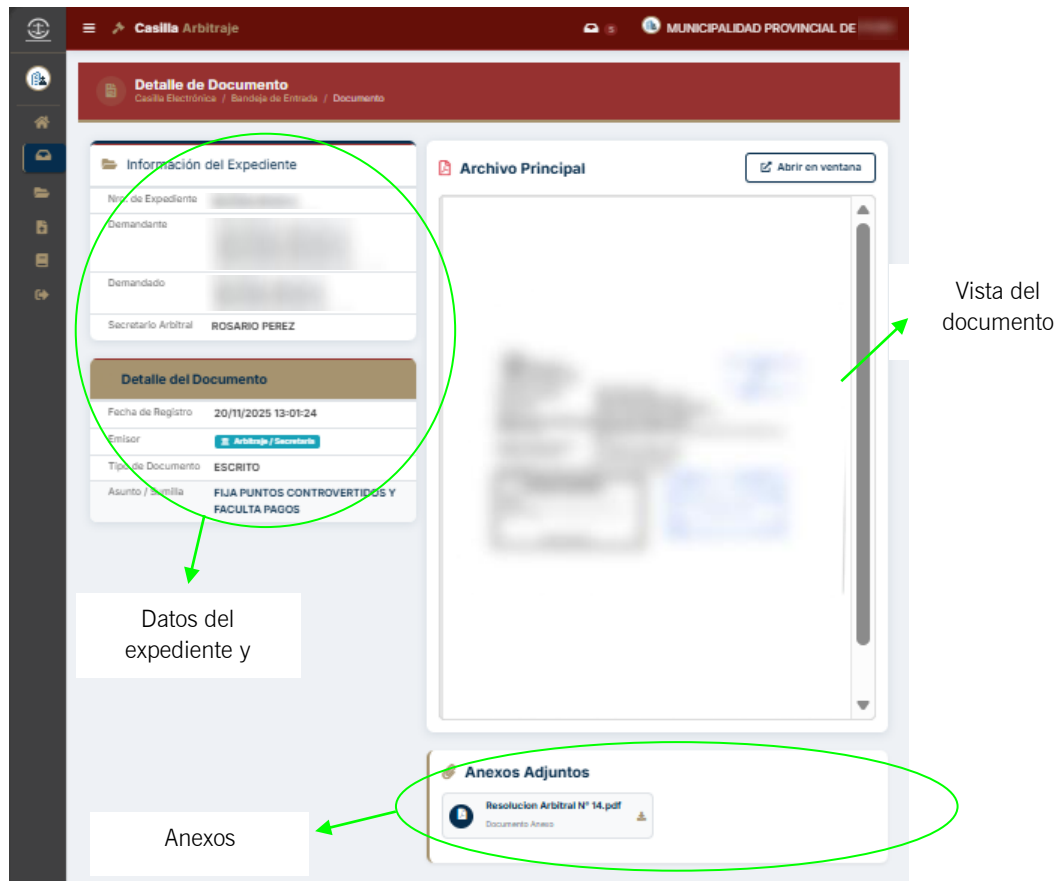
Casilla Arbitraje

5 MUNICIPALIDAD PROVINCIAL DE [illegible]

Detalle de Documento
Casilla Electrónica / Bandeja de Entrada / Documento

Información del Expediente

| | |
|---|---|
| Nro. de Expediente | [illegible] |
| Demandante | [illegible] |
| Demandado | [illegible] |
| Secretario Arbitral | ROSARIO PEREZ |

Detalle del Documento

| | |
|---|---|
| Fecha de Registro | 20/11/2025 13:01:24 |
| Emisor | Arbitraje / Secretaria |
| Tipo de Documento | ESCRITO |
| Asunto / Sumilla | FIJA PUNTOS CONTROVERTIDOS Y FACULTA PAGOS |

Archivo Principal

Abrir en ventana

Vista del documento

Datos del expediente y

Anexos Adjuntos

Resolucion Arbitral N° 14.pdf
Documento Anexo

Anexos